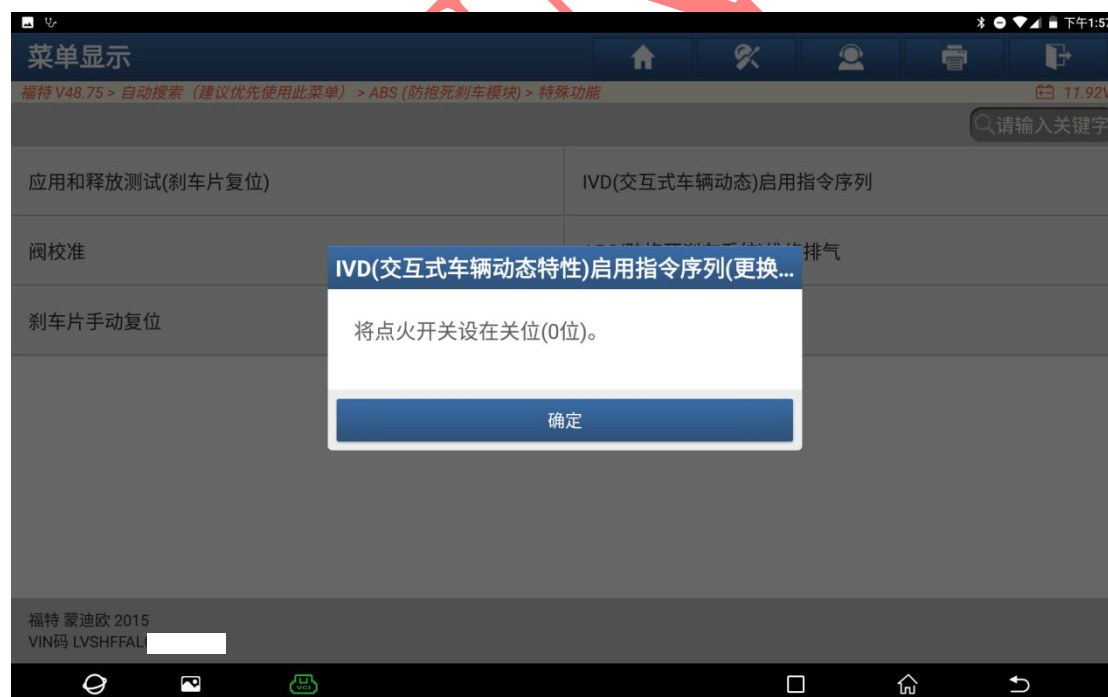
下午1:57

菜单显示

福特 V48.75 > 自动搜索（建议优先使用此菜单） > ABS (防抱死刹车模块) > 特殊功能

11.92V

请输入关键字

应用和释放测试(刹车片复位)

IVD(交互式车辆动态)启用指令序列

阀校准

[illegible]排气

刹车片手动复位

IVD(交互式车辆动态特性)启用指令序列(更换...

将点火开关设在关位(0位)。

确定

福特 蒙迪欧 2015
VIN码 LVSHFFAL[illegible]